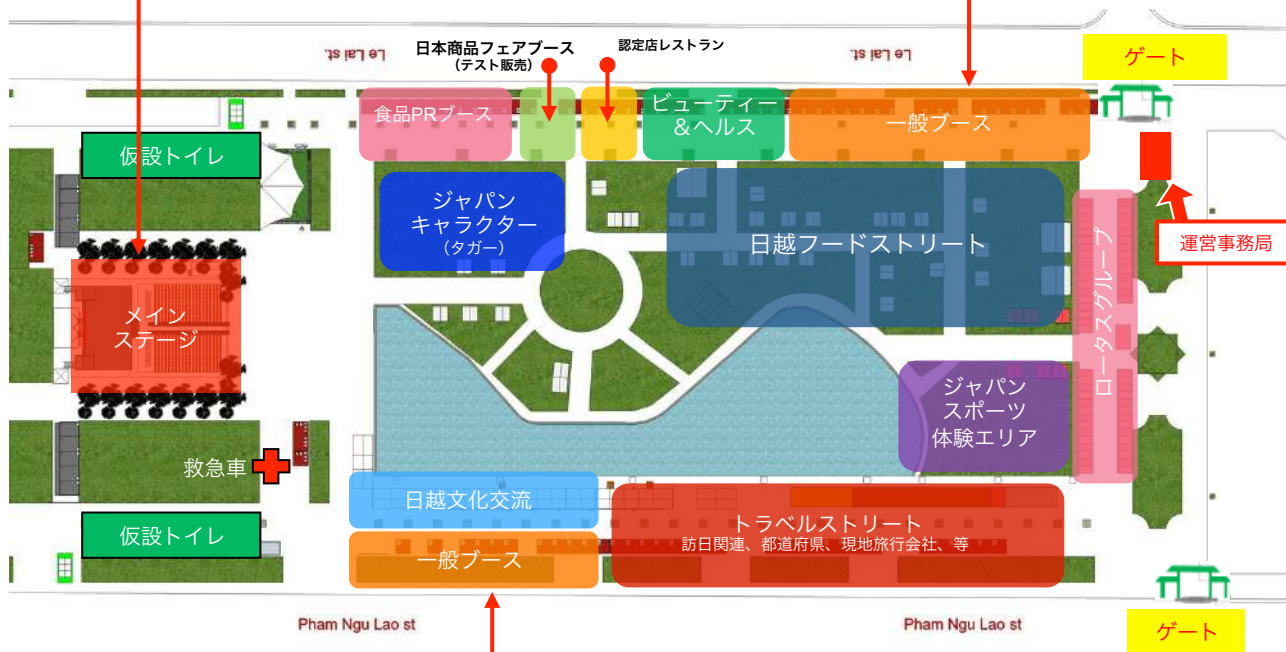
Le Lai st.

日本商品フェアブース
（テスト販売）

認定店レストラン

Le Lai st.

ゲート

食品PRブース

ビューティー
＆ヘルス

一般ブース

仮設トイレ

ジャパン
キャラクター
（タガー）

日越フードストリート

運営事務局

ロータスグループ

メイン
ステージ

ジャパン
スポーツ
体験エリア

救急車

日越文化交流

トラベルストリート
訪日関連、都道府県、現地旅行会社、等

仮設トイレ

一般ブース

Pham Ngu Lao st

Pham Ngu Lao st

ゲート